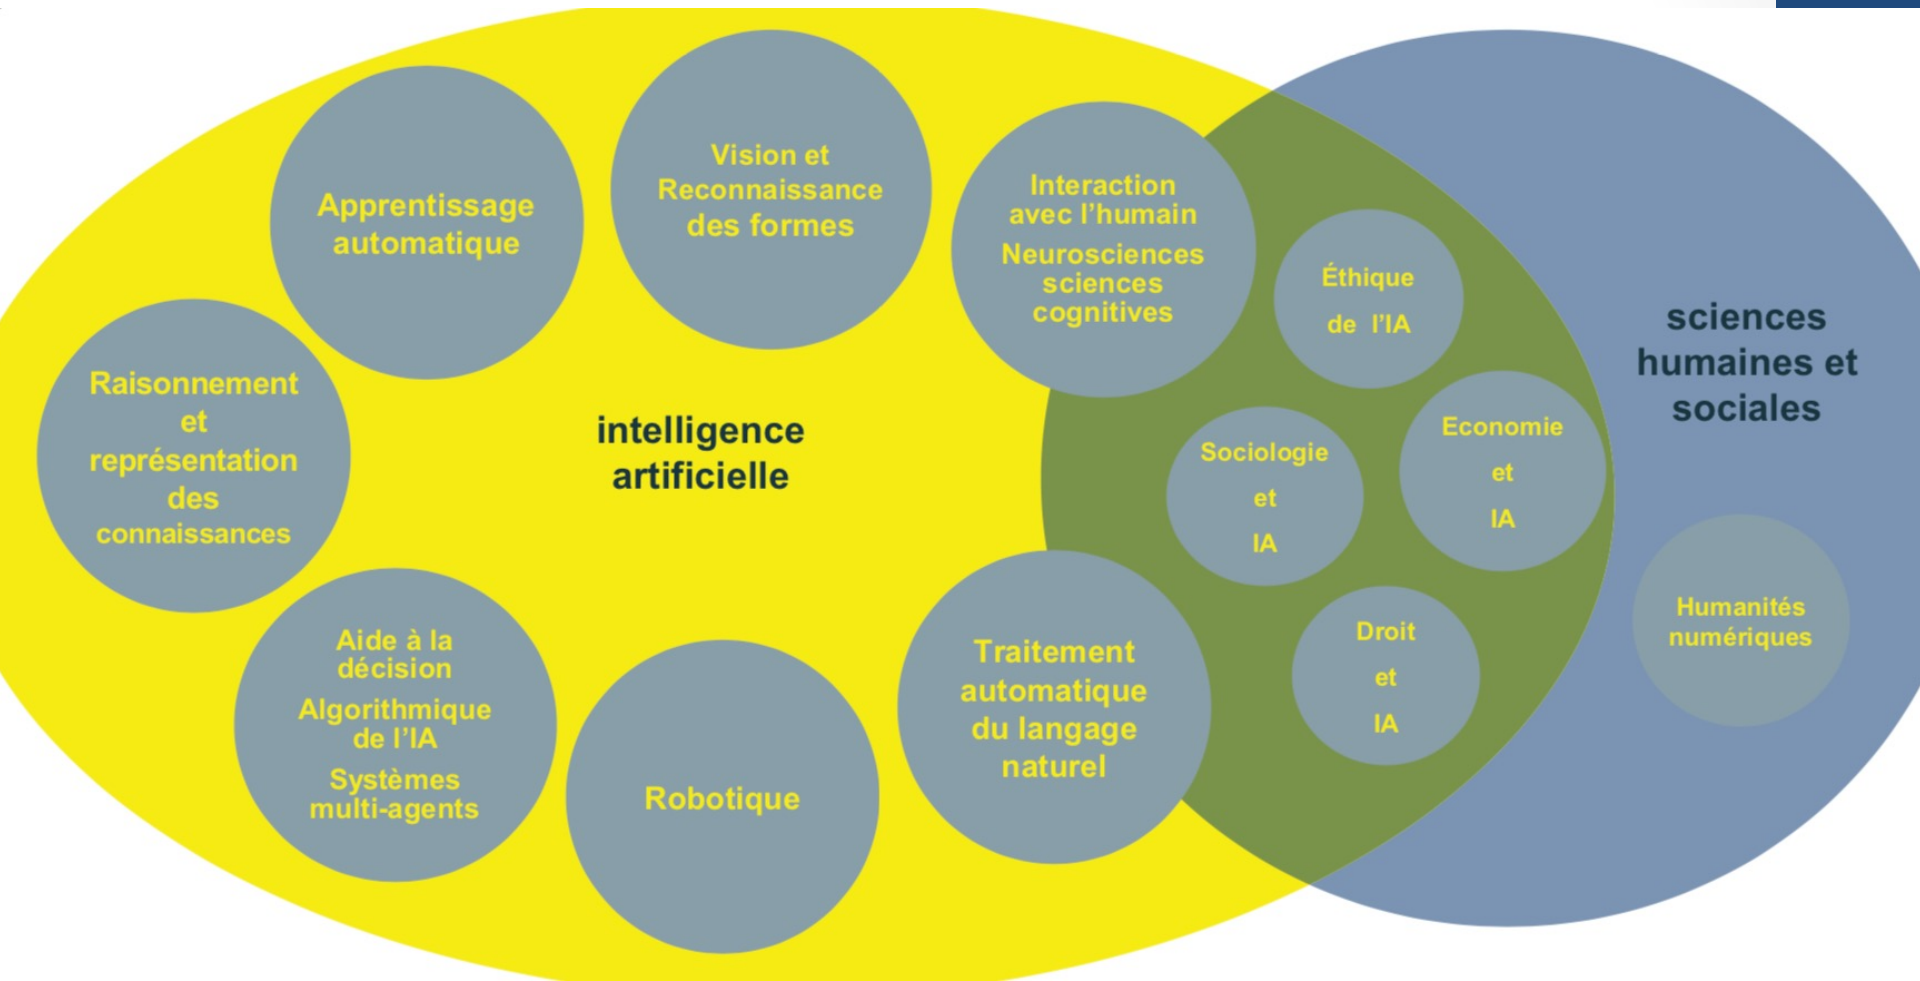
Apprentissage automatique

Vision et Reconnaissance des formes

Interaction avec l'humain

Neurosciences sciences cognitives

Raisonnement et représentation des connaissances

intelligence artificielle

Éthique de l'IA

Sociologie et IA

Economie et IA

sciences humaines et sociales

Aide à la décision

Algorithmique de l'IA

Systèmes multi-agents

Robotique

Traitement automatique du langage naturel

Droit et IA

Humanités numériques